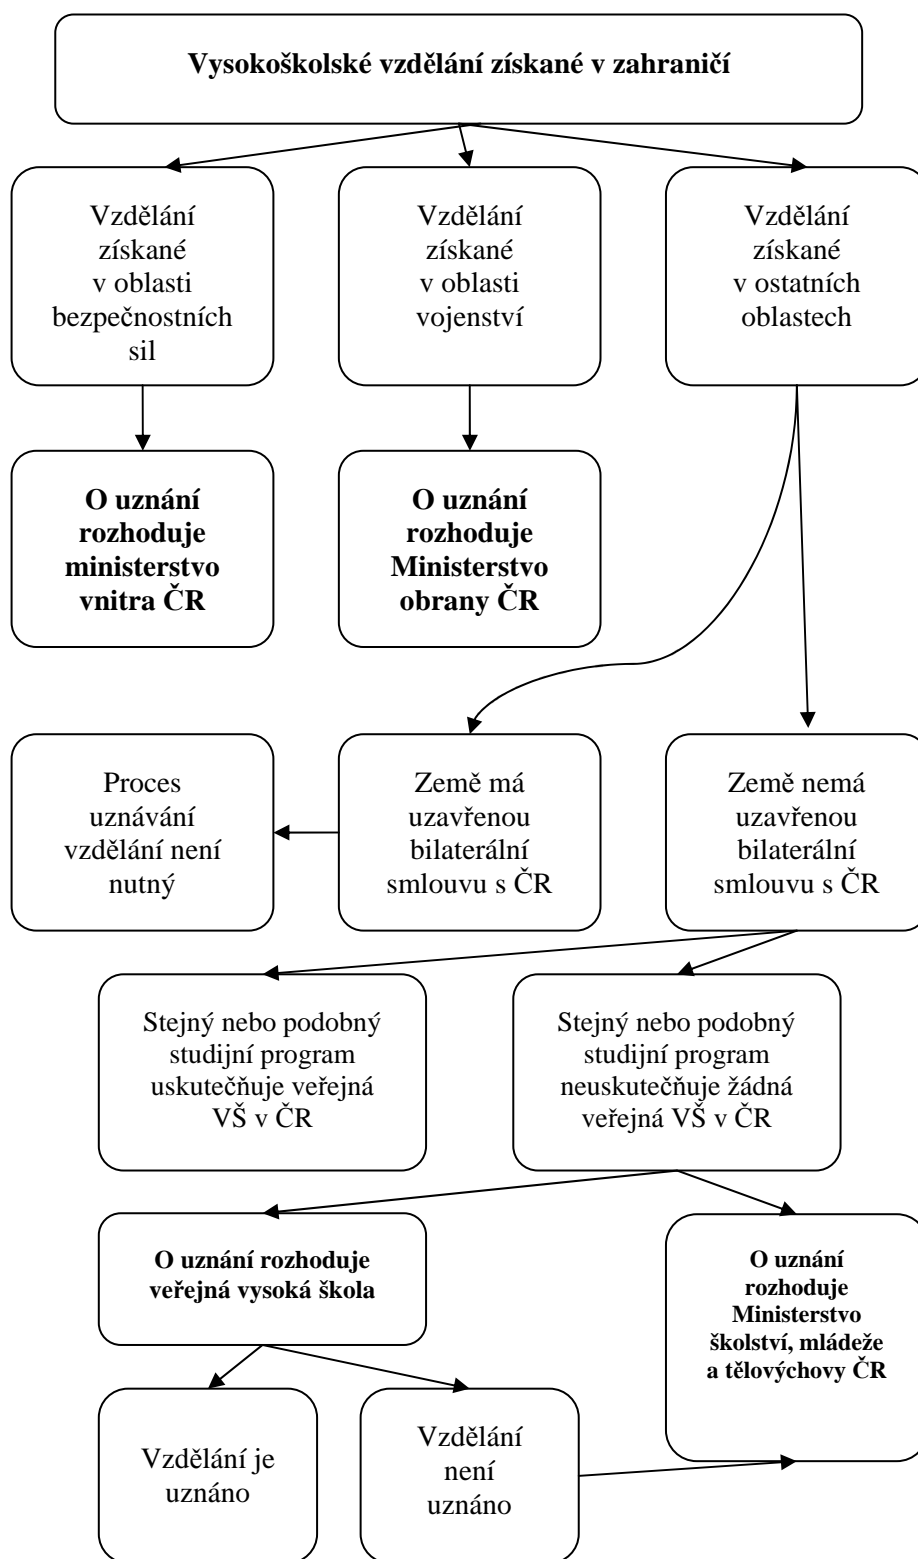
Vysokoškolské vzdělání získané v zahraničí

Vzdělání získané v oblasti bezpečnostních sil

Vzdělání získané v oblasti vojenství

Vzdělání získané v ostatních oblastech

O uznání rozhoduje ministerstvo vnitra ČR

O uznání rozhoduje Ministerstvo obrany ČR

Proces uznávání vzdělání není nutný

Země má uzavřenou bilaterální smlouvu s ČR

Země nemá uzavřenou bilaterální smlouvu s ČR

Stejný nebo podobný studijní program uskutečňuje veřejná VŠ v ČR

Stejný nebo podobný studijní program neuskutečňuje žádná veřejná VŠ v ČR

O uznání rozhoduje veřejná vysoká škola

O uznání rozhoduje Ministerstvo školství, mládeže a tělovýchovy ČR

Vzdělání je uznáno

Vzdělání není uznáno